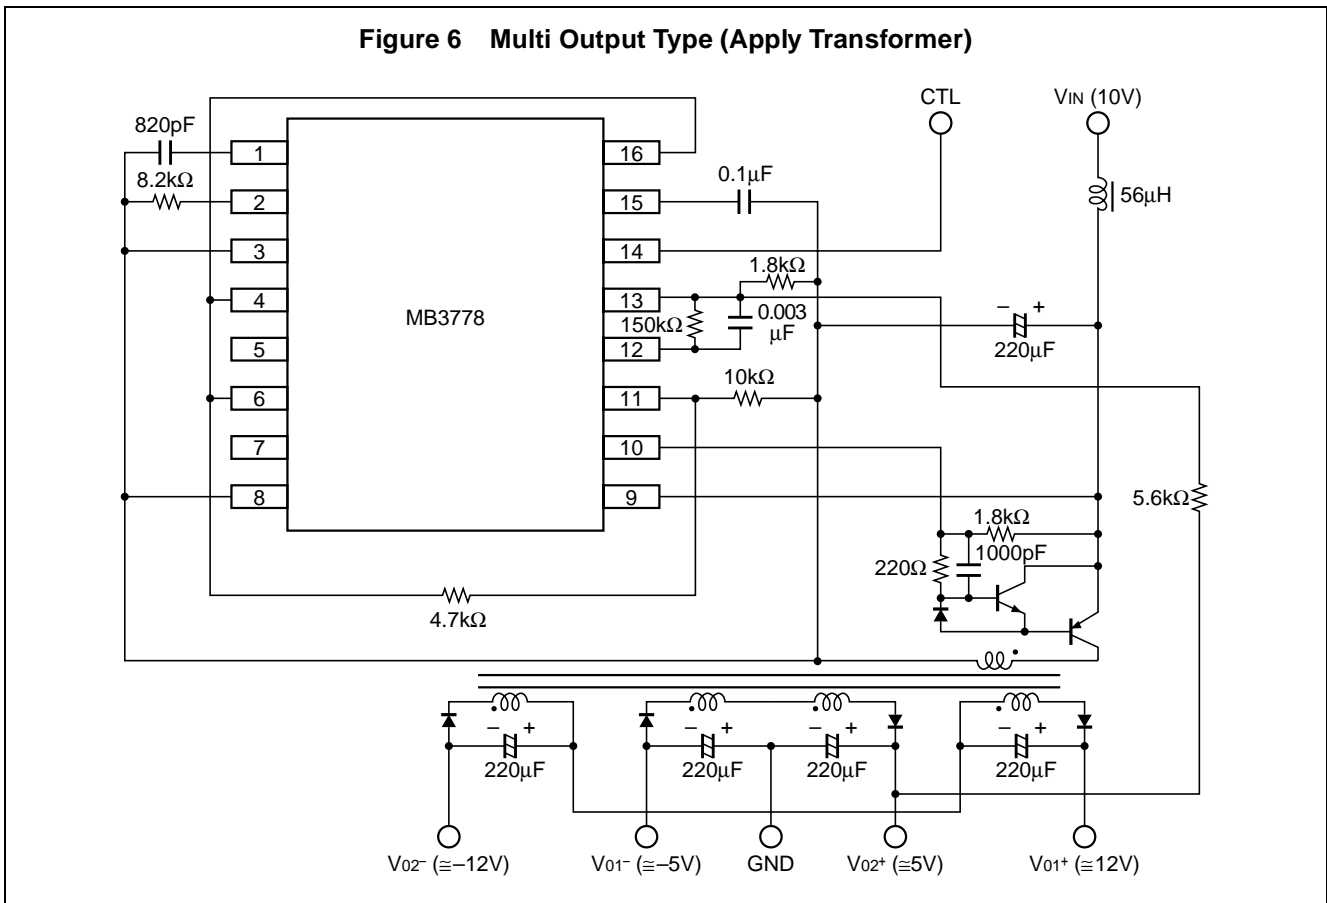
Figure 6 Multi Output Type (Apply Transformer)

CTL

VIN (10V)

820pF

1

16

8.2kΩ

2

15

0.1μF

56μH

3

14

1.8kΩ

4

13

0.003 μF

MB3778

150kΩ

− +

5

12

220μF

6

11

10kΩ

7

10

8

9

5.6kΩ

1.8kΩ

1000pF

220Ω

4.7kΩ

− +

220μF

− +

220μF

− +

220μF

− +

220μF

V02− (≅−12V)

V01− (≅−5V)

GND

V02+ (≅5V)

V01+ (≅12V)